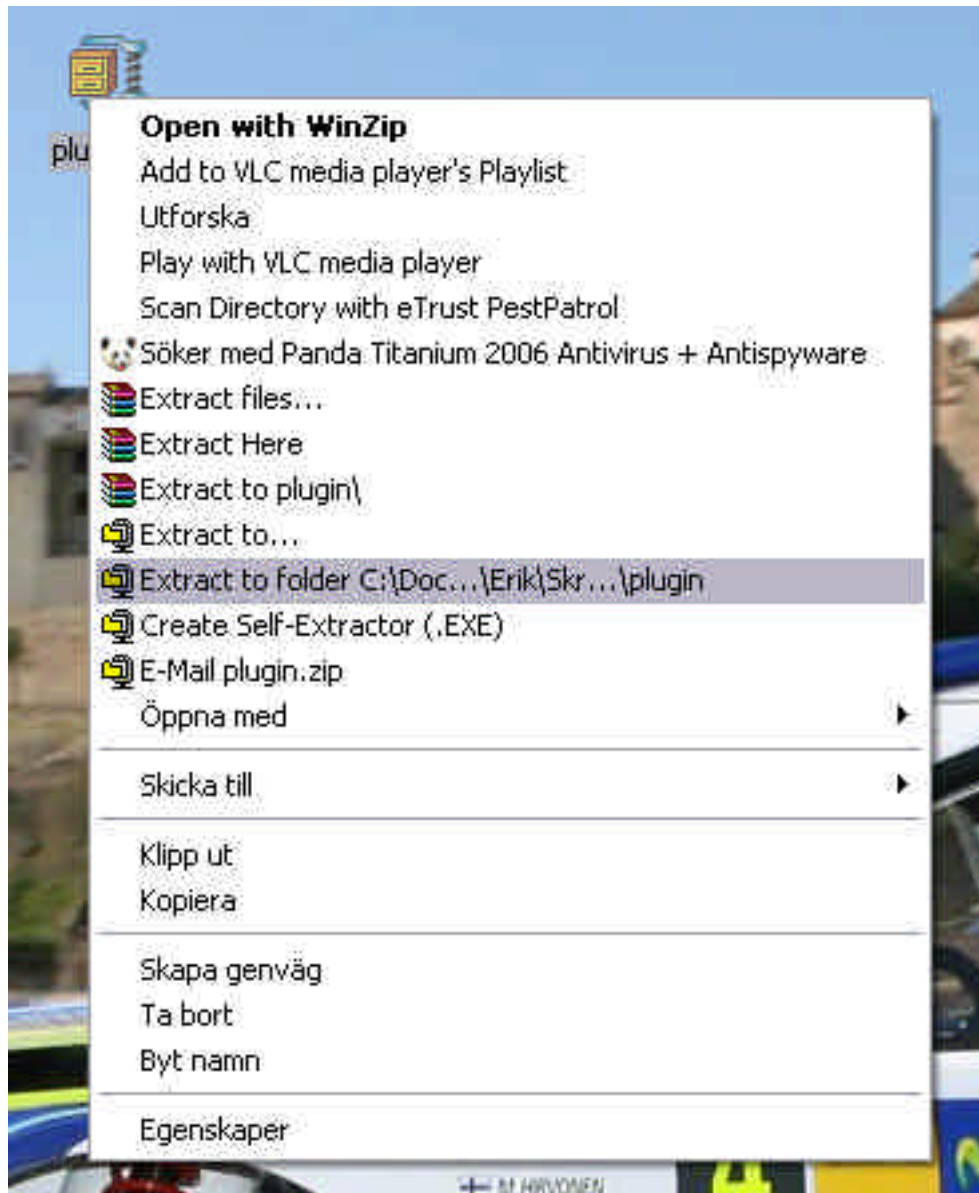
plu

Open with WinZip
Add to VLC media player's Playlist
Utforska
Play with VLC media player
Scan Directory with eTrust PestPatrol
Söker med Panda Titanium 2006 Antivirus + Antispyware
Extract files...
Extract Here
Extract to plugin\
Extract to...
Extract to folder C:\Doc...\Erik\Skr...\plugin
Create Self-Extractor (.EXE)
E-Mail plugin.zip
Öppna med

Skicka till

Klipp ut
Kopiera

Skapa genväg
Ta bort
Byt namn

Egenskaper

M HIRVONEN